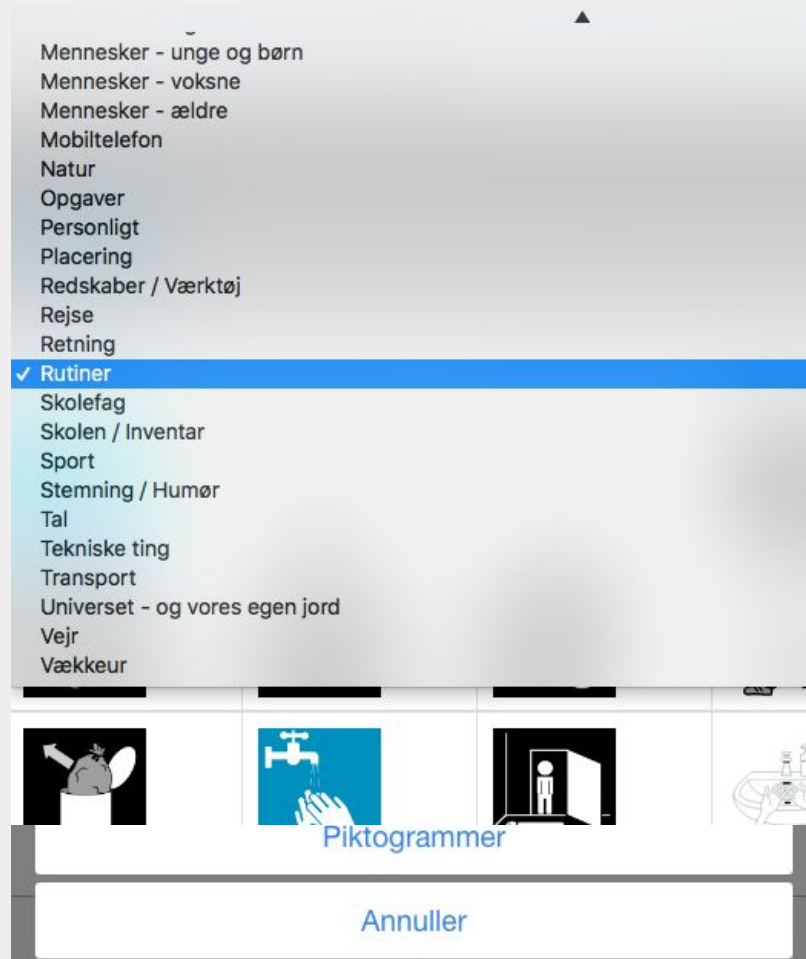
Mennesker - unge og børn
Mennesker - voksne
Mennesker - ældre
Mobiltelefon
Natur
Opgaver
Personligt
Placering
Redskaber / Værktøj
Rejse
Retning
✓ Rutiner
Skolefag
Skolen / Inventar
Sport
Stemning / Humør
Tal
Tekniske ting
Transport
Universet - og vores egen jord
Vejr
Vækkeur

Piktogrammer

Annuller